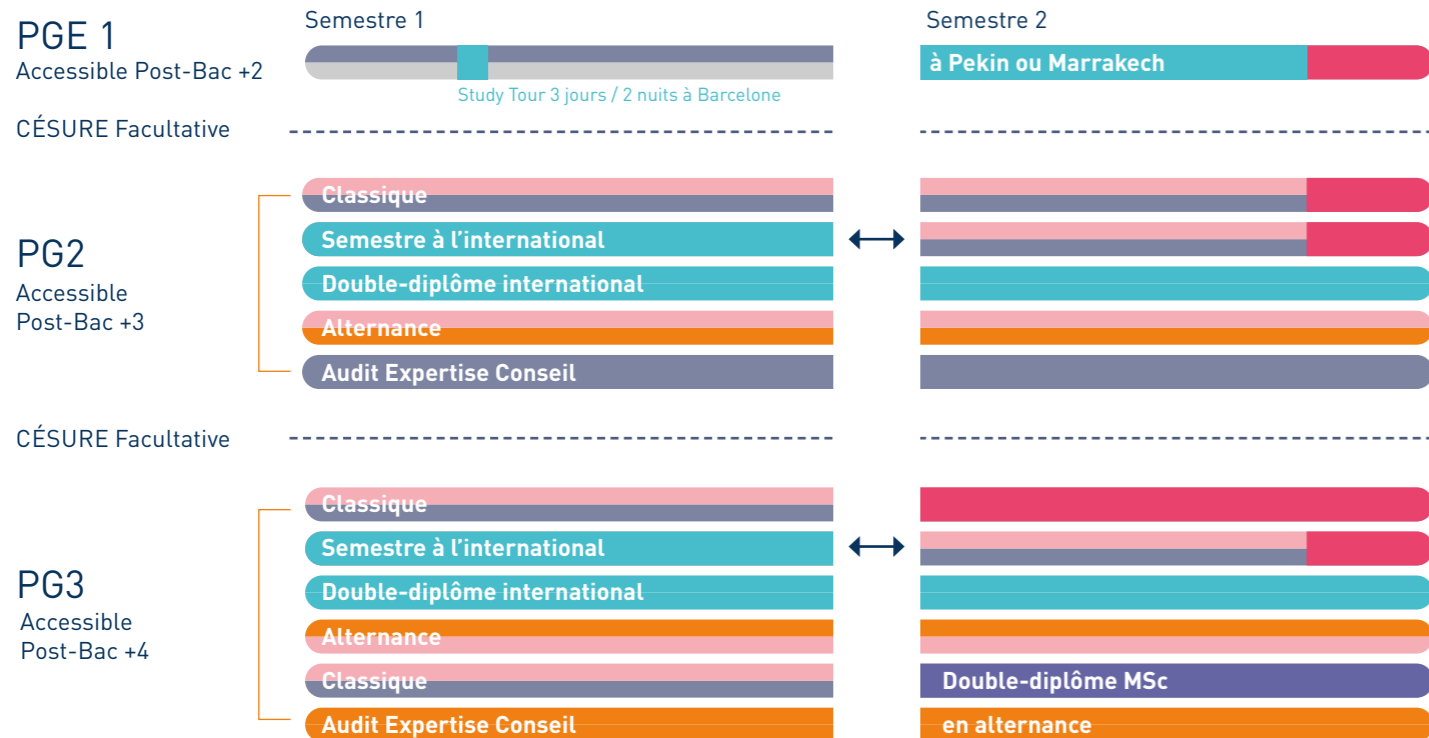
PGE 1
Accessible Post-Bac +2

Semestre 1

Study Tour 3 jours / 2 nuits à Barcelone

Semestre 2

à Pekin ou Marrakech

CÉSURE Facultative

PG2
Accessible Post-Bac +3

Classique

Semestre à l'international

Double-diplôme international

Alternance

Audit Expertise Conseil

CÉSURE Facultative

PG3
Accessible Post-Bac +4

Classique

Semestre à l'international

Double-diplôme international

Alternance

Classique

Double-diplôme MSc

Audit Expertise Conseil

en alternance